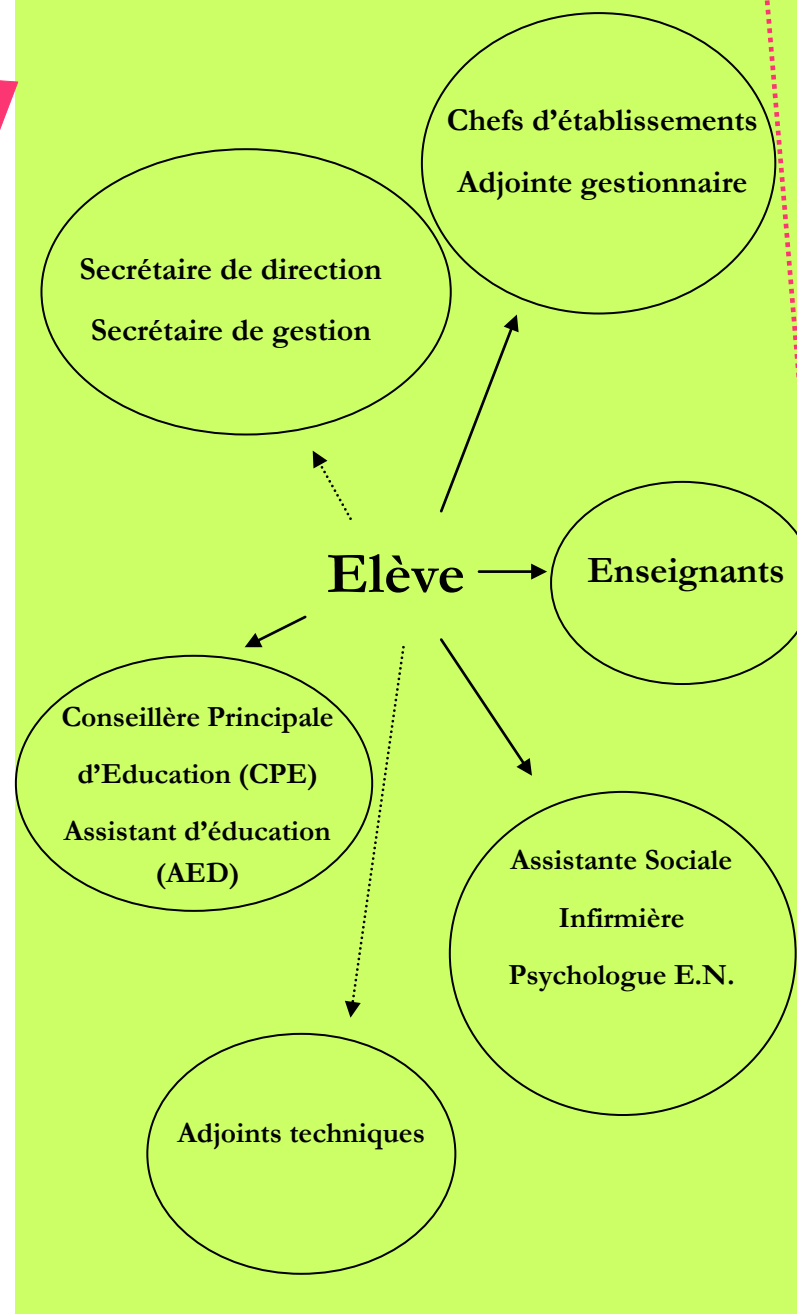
Chefs d'établissements

Adjointe gestionnaire

Secrétaire de direction

Secrétaire de gestion

Elève

Enseignants

Conseillère Principale d'Education (CPE)

Assistant d'éducation (AED)

Assistante Sociale

Infirmière

Psychologue E.N.

Adjoints techniques